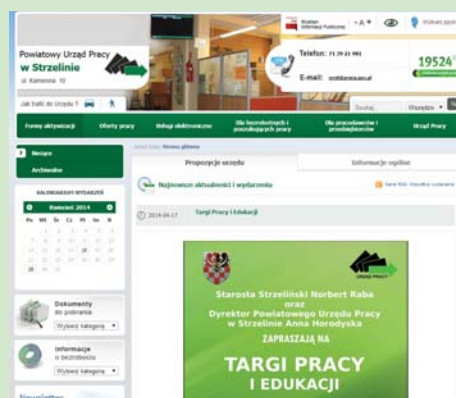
Powiatowy Urząd Pracy
w Strzelnie
ul. Kamienna 10

Biuletyn Informacji Publicznej - A + A

Telefon: 71 39 21 981
E-mail: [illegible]

19524

Jak trafić do Urzędu

Szukaj... Wszystko

Formy aktywizacji | Oferty pracy | Usługi elektroniczne | Dla bezrobotnych i poszukujących pracy | Dla pracodawców i przedsiębiorców | Urząd Pracy

Bieżące
Archiwalne

KALENDARIUM WYDARZEŃ

Kwiecień 2014

Pn Wt Śr Cz Pt So N

28 29 30

Dokumenty do pobrania
Wybierz kategorię

Informacje o bezrobociu
Wybierz kategorię

Newsletter

Jesteś tutaj: Strona główna

Propozycje urzędu | Informacje ogólne

Najnowsze aktualności i wydarzenia

2014-04-17 Targi Pracy i Edukacji

URZĄD PRACY

Starosta Strzeliński Norbert Raba
oraz
Dyrektor Powiatowego Urzędu Pracy
w Strzelnie Anna Horodyska
ZAPRASZAJĄ NA
TARGI PRACY
I EDUKACJI